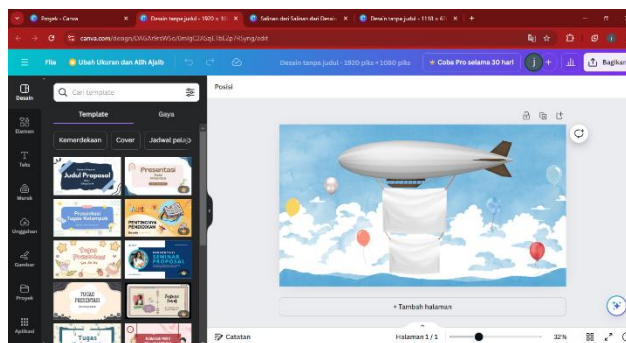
Proyek - Canva
Desain tanpa judul - 1920 x 10
Salinan dari Salinan dari Desain
Desain tanpa judul - 1158 x 61
canva.com/design/DAGArlesWSc/0mlgC2XGqL1bL2p/43yng/edit

File
Ubah Ukuran dan Alih Ajaib
Desain tanpa judul - 1920 piks × 1080 piks
Coba Pro selama 30 hari
j
Bagikan

Desain
Elemen
Teks
Merek
Unggahan
Gambar
Proyek
Aplikasi

Cari template
Template
Gaya
Kemerdekaan
Cover
Jadwal pelaja

Judul Proposal
Presentasi
Presentasi Tugas Kelompok
PENTINGNYA PENDIDIKAN
Tugas Presentasi
SEMINAR PROPOSAL
TUGAS PRESENTASI
Tugas

Posisi

+ Tambah halaman

Catatan
Halaman 1 / 1
32%